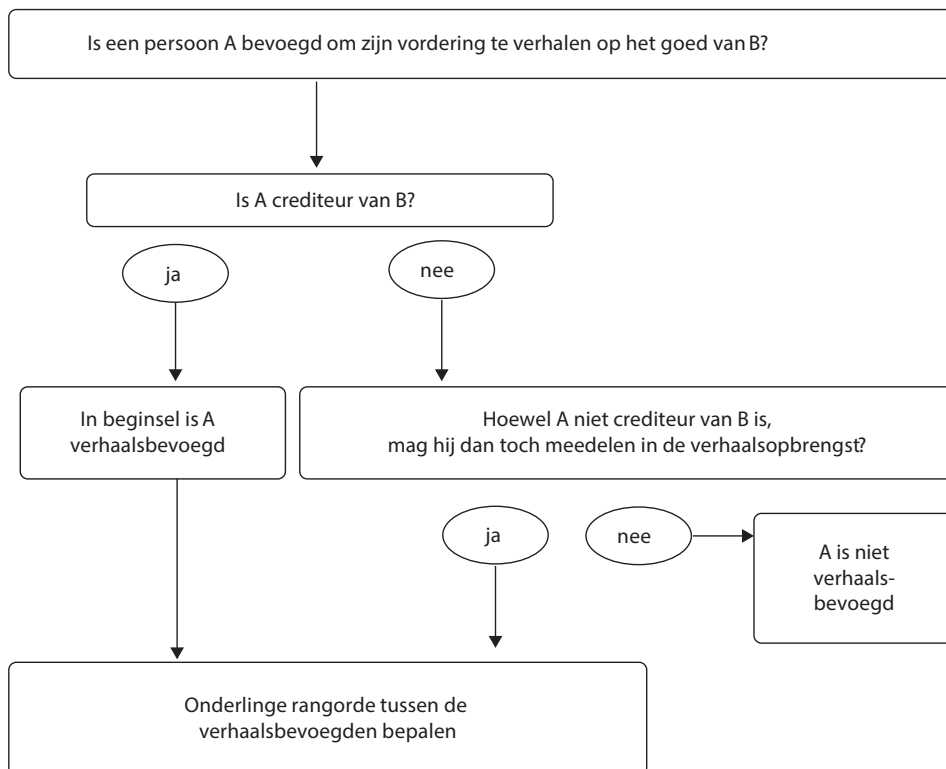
Is een persoon A bevoegd om zijn vordering te verhalen op het goed van B?

Is A crediteur van B?

ja

nee

In beginsel is A verhaalsbevoegd

Hoewel A niet crediteur van B is, mag hij dan toch meedelen in de verhaalsopbrengst?

ja

nee

A is niet verhaalsbevoegd

Onderlinge rangorde tussen de verhaalsbevoegden bepalen